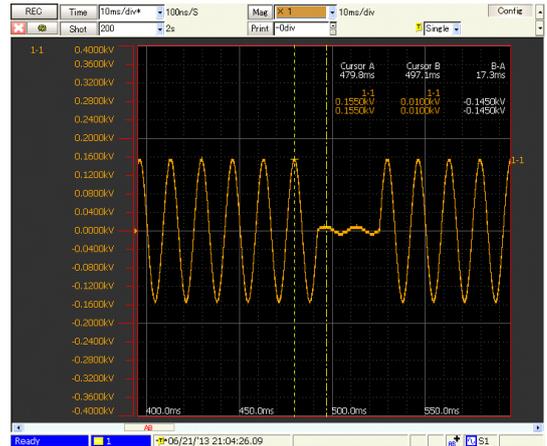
REC Time 10ms/div* 100ns/S Mag × 1 10ms/div Config
Shot 200 2s Print 0div Single

1-1 0.4000kV
0.3600kV
0.3200kV
0.2800kV
0.2400kV
0.2000kV
0.1600kV
0.1200kV
0.0800kV
0.0400kV
0.0000kV
-0.0400kV
-0.0800kV
-0.1200kV
-0.1600kV
-0.2000kV
-0.2400kV
-0.2800kV
-0.3200kV
-0.3600kV
-0.4000kV

Cursor A 479.8ms Cursor B 497.1ms B-A 17.3ms
1-1 0.1550kV 0.1550kV 1-1 0.0100kV 0.0100kV -0.1450kV -0.1450kV

1-1

400.0ms 450.0ms 500.0ms 550.0ms

AB

Ready 1 06/21/'13 21:04:26.09 S1